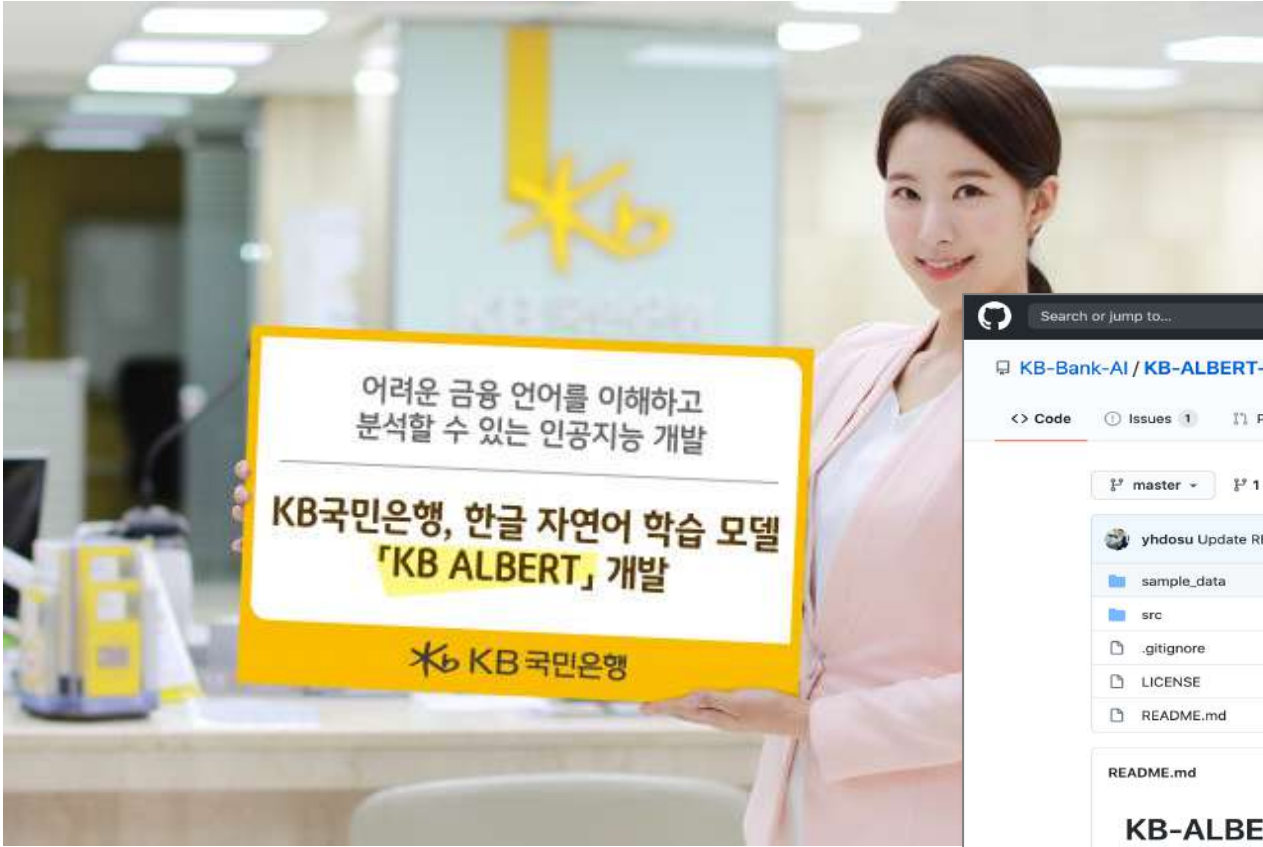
KB 국민은행

어려운 금융 언어를 이해하고 분석할 수 있는 인공지능 개발

KB국민은행, 한글 자연어 학습 모델 「KB ALBERT」 개발

KB 국민은행

Search or jump to...

KB-Bank-AI / KB-ALBERT-

<> Code

Issues 1

master

yhdosu Update R

sample_data

src

.gitignore

LICENSE

README.md

README.md

KB-ALBE